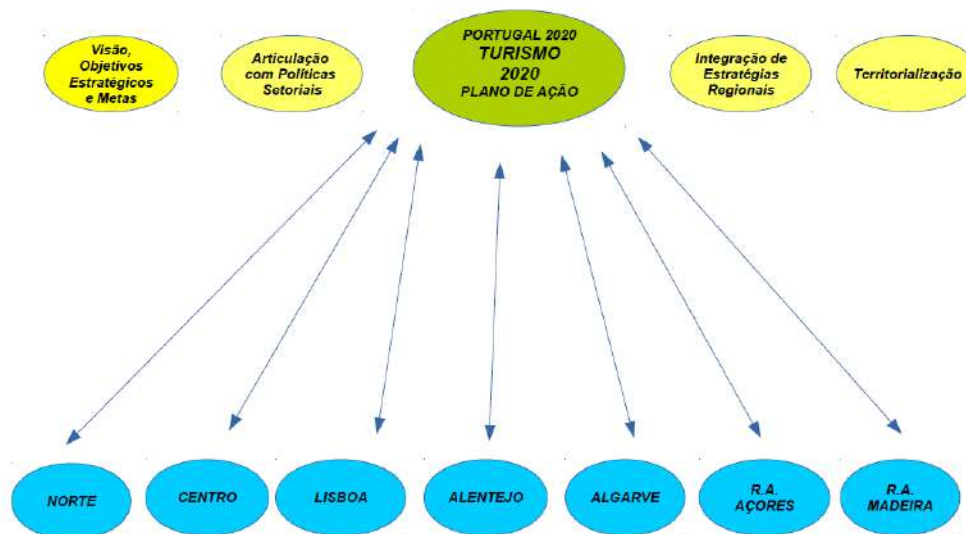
Visão, Objetivos Estratégicos e Metas

Articulação com Políticas Setoriais

PORTUGAL 2020
TURISMO 2020
PLANO DE AÇÃO

Integração de Estratégias Regionais

Territorialização

NORTE

CENTRO

LISBOA

ALENTEJO

ALGARVE

R.A. AÇORES

R.A. MADEIRA